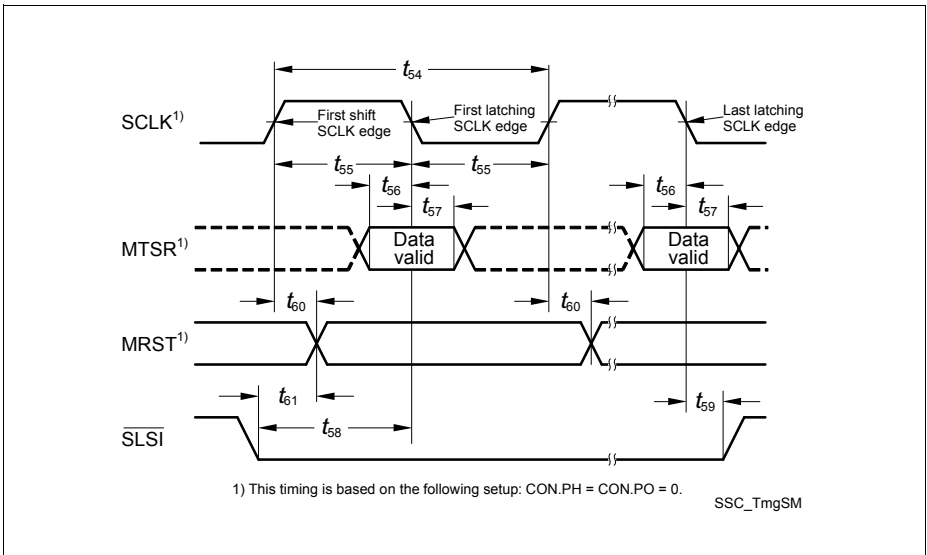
$t_{54}$

SCLK$^{1)}$

First shift SCLK edge

First latching SCLK edge

Last latching SCLK edge

$t_{55}$

$t_{55}$

$t_{56}$

$t_{57}$

$t_{56}$

$t_{57}$

MTSR$^{1)}$

Data valid

Data valid

$t_{60}$

$t_{60}$

MRST$^{1)}$

$t_{61}$

$t_{58}$

$t_{59}$

$\overline{\text{SLSI}}$

1) This timing is based on the following setup: CON.PH = CON.PO = 0.

SSC_TmgSM